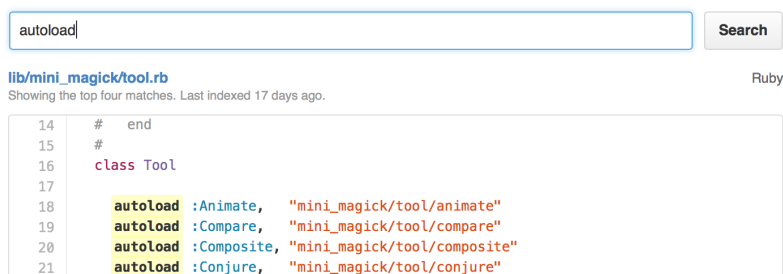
autoload

Search

lib/mini_magick/tool.rb

Ruby

Showing the top four matches. Last indexed 17 days ago.

14 # end
15 #
16 class Tool
17
18 autoload :Animate, "mini_magick/tool/animate"
19 autoload :Compare, "mini_magick/tool/compare"
20 autoload :Composite, "mini_magick/tool/composite"
21 autoload :Conjure, "mini_magick/tool/conjure"